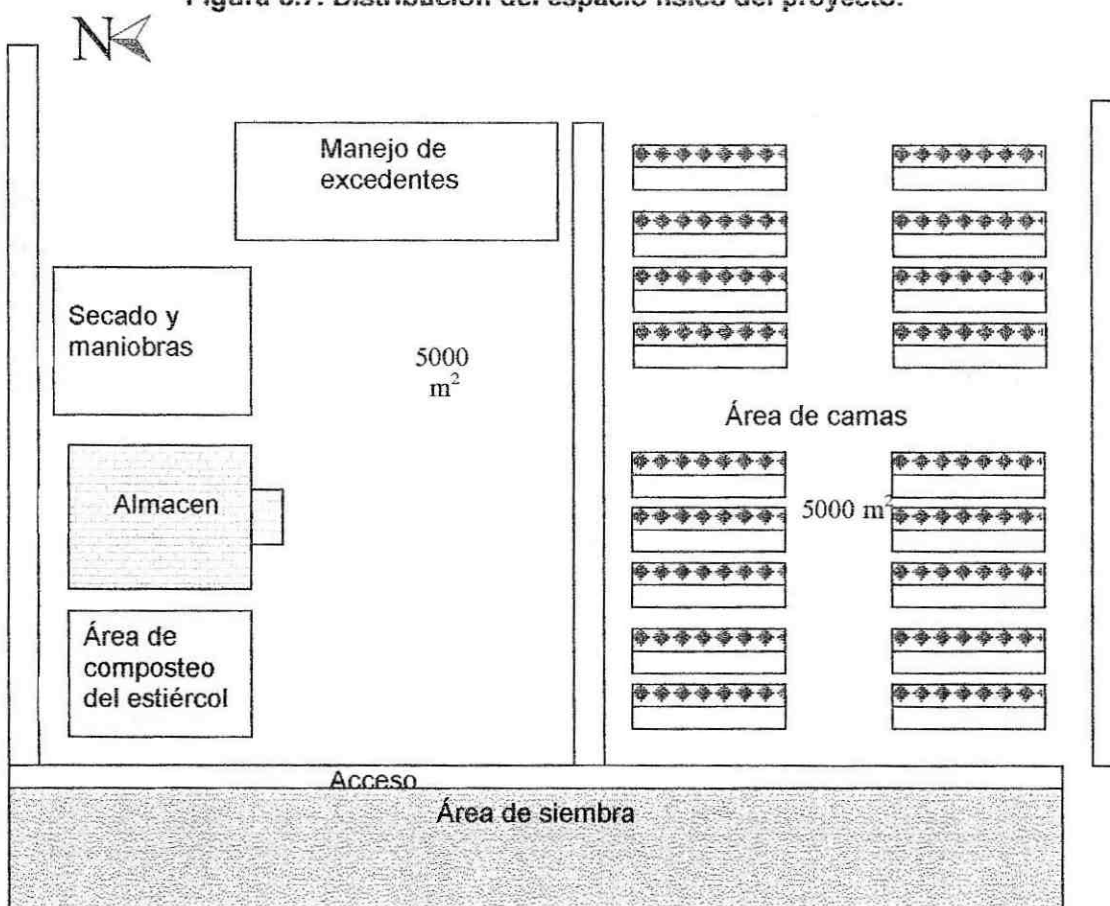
Figura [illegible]: Distribución del espacio físico del proyecto.

N

Manejo de excedentes

Secado y maniobras

5000 $m^2$

Área de camas

Almacen

5000 $m^2$

Área de composteo del estiércol

Acceso

Área de siembra